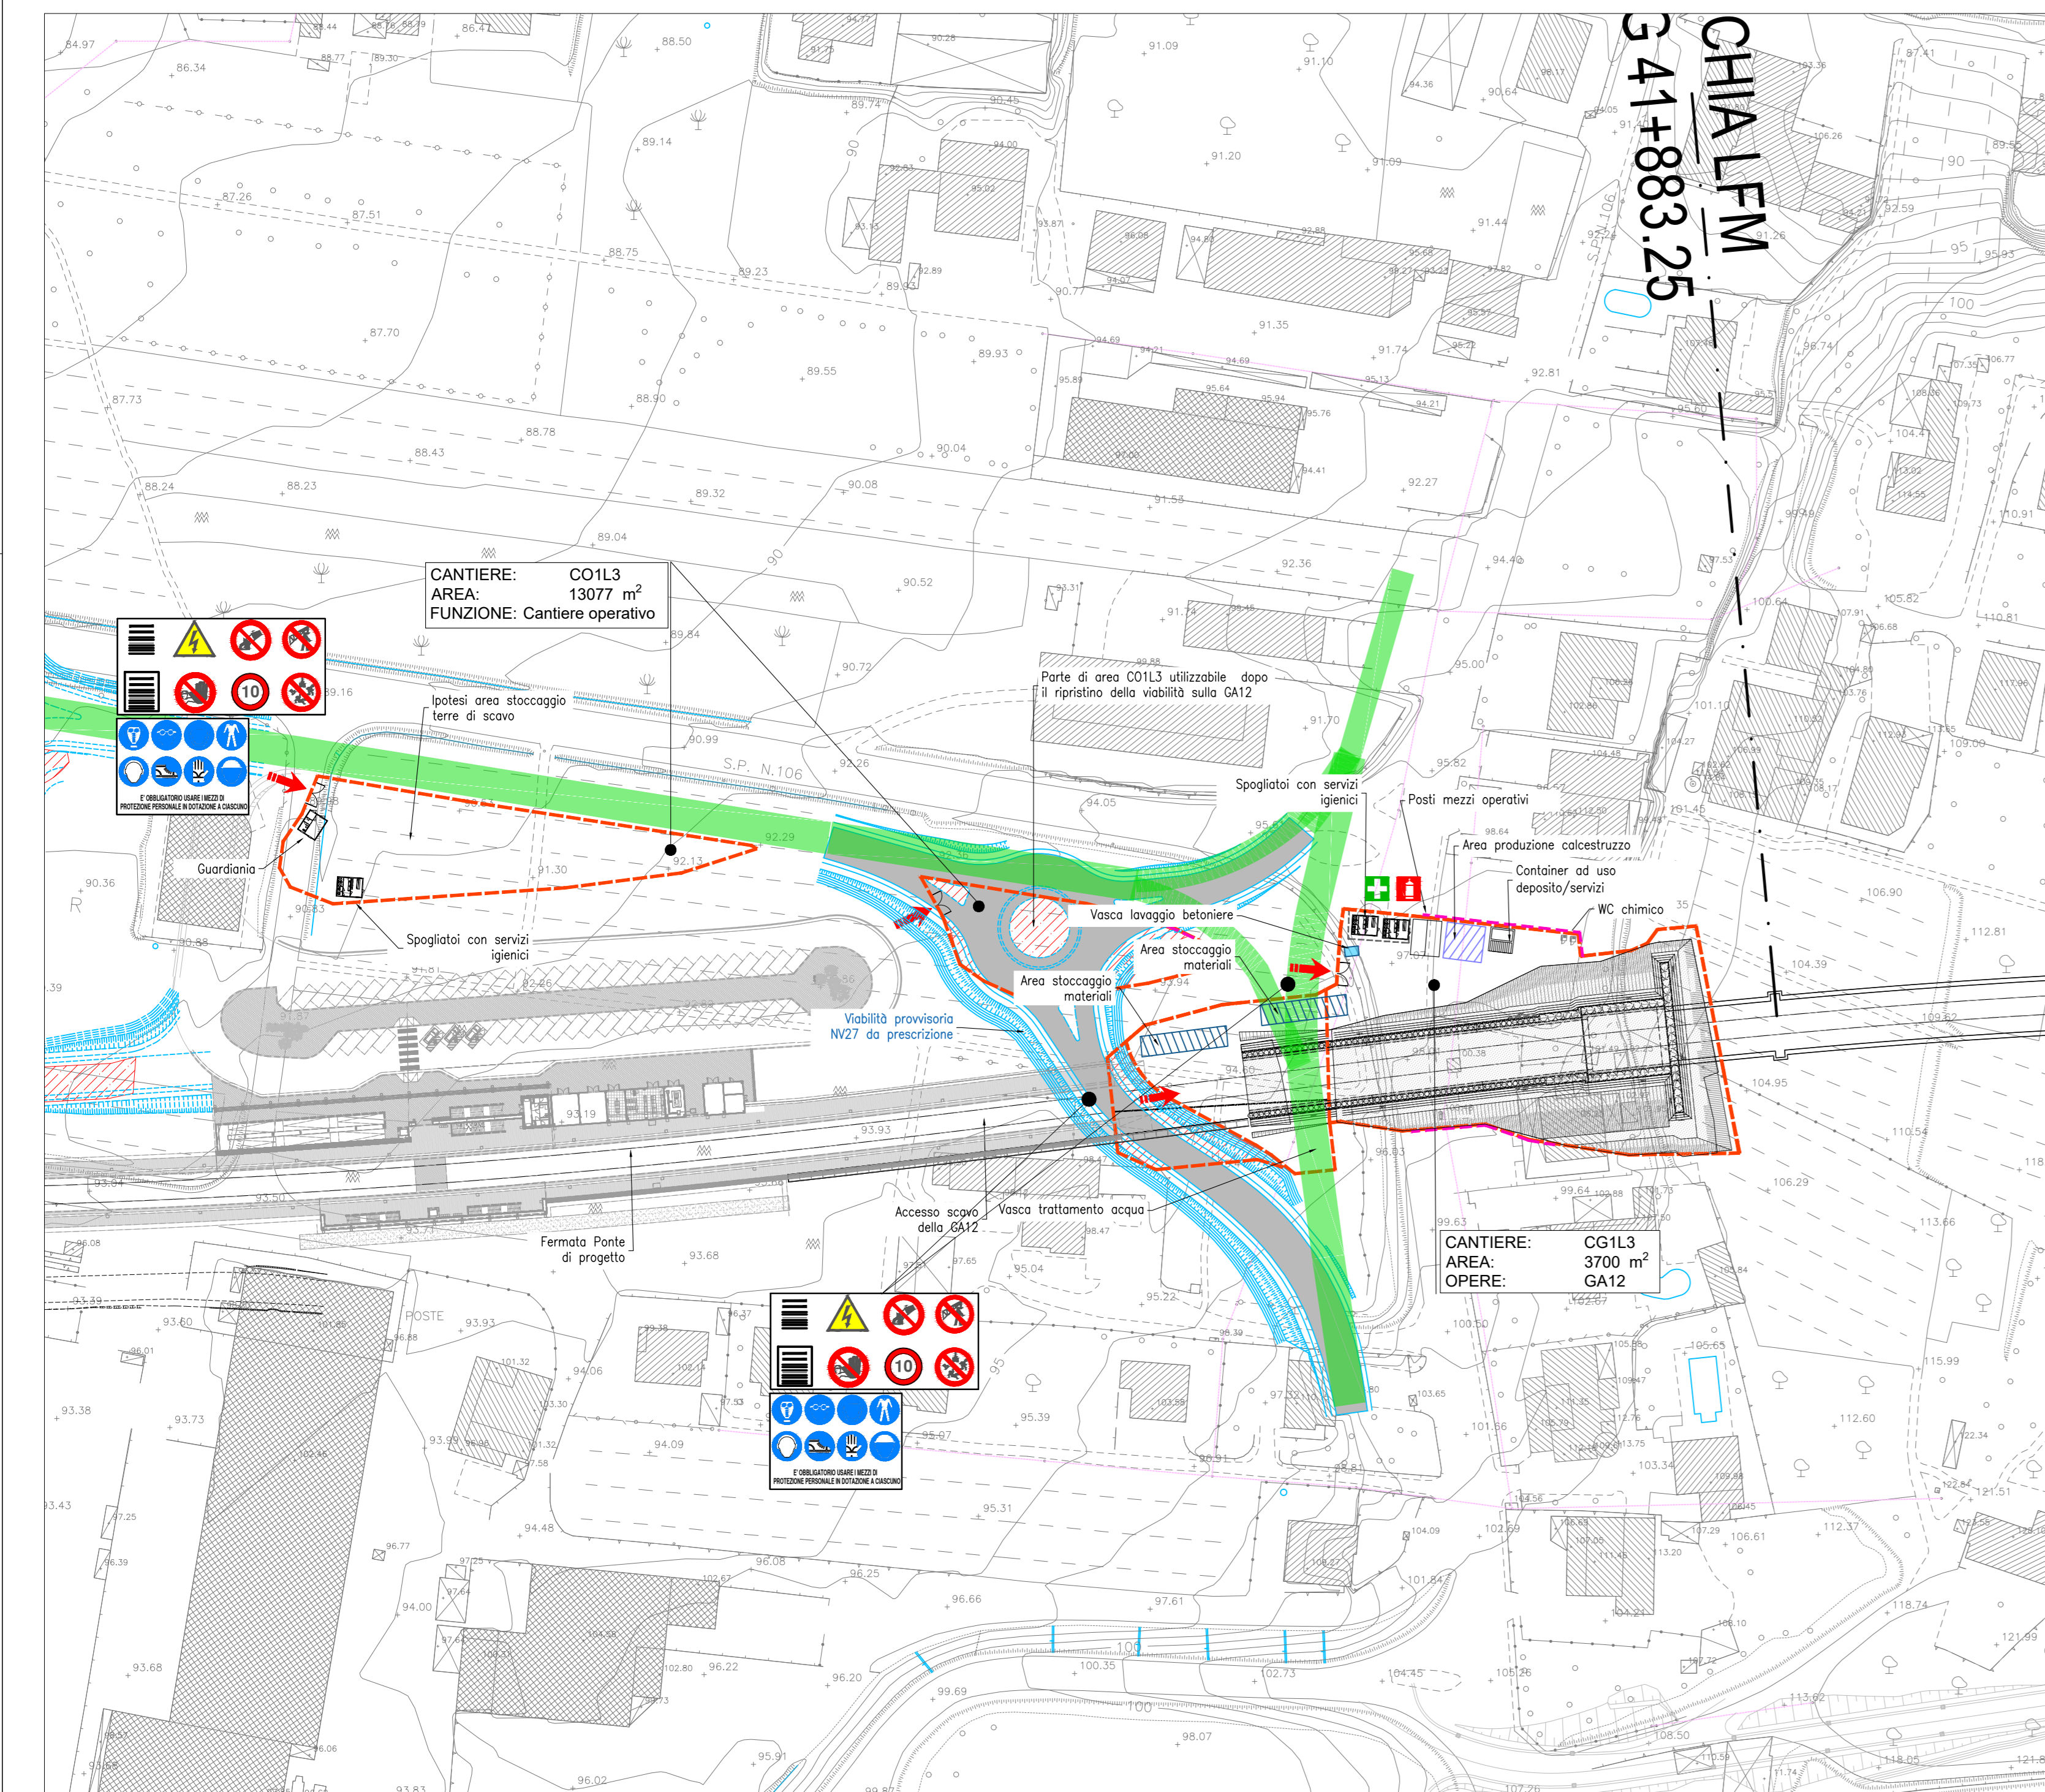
CHIA LFM
G 41+883.25

CANTIERE: CO1L3
AREA: 13077 $m^2$
FUNZIONE: Cantiere operativo

E' OBBLIGATORIO USARE I MEZZI DI PROTEZIONE PERSONALE IN DOTAZIONE A CIASCUNO

Ipotesi area stoccaggio terre di scavo

Guardiania

Spogliatoi con servizi igienici

S.P. N.106

Parte di area CO1L3 utilizzabile dopo il ripristino della viabilità sulla GA12

Spogliatoi con servizi igienici

Posti mezzi operativi

Area produzione calcestruzzo

Container ad uso deposito/servizi

WC chimico

Vasca lavaggio betoniere

Area stoccaggio materiali

Area stoccaggio materiali

Viabilità provvisoria NV27 da prescrizione

Accesso scavo della GA12

Vasca trattamento acqua

Fermata Ponte di progetto

POSTE

CANTIERE: CG1L3
AREA: 3700 $m^2$
OPERE: GA12

E' OBBLIGATORIO USARE I MEZZI DI PROTEZIONE PERSONALE IN DOTAZIONE A CIASCUNO

10

10

84.97 86.34 88.50 91.09 91.10 87.41 89.14 89.74 90.45 91.20 91.09 87.26 87.51 88.75 89.23 89.93 90.77 91.35 91.74 92.81 87.70 89.55 89.93 87.73 88.90 88.78 88.43 90.04 88.24 88.23 89.32 90.08 91.53 92.27 89.04 90.52 92.36 94.40 90.72 91.74 95.00 89.84 91.70 90.99 92.26 94.05 95.82 92.29 92.13 91.30 90.36 90.88 92.26 93.93 93.19 93.04 93.68 93.60 93.93 94.06 93.38 93.73 94.09 95.07 95.39 95.31 94.48 96.08 96.25 96.66 97.61 94.00 93.68 96.22 96.20 99.69 100.35 102.73 104.45 95.91 96.02 98.07 95.04 95.22 97.65 99.64 99.63 100.50 101.56 103.34 102.69 101.84 106.90 112.81 104.39 109.62 104.95 110.54 106.29 113.66 115.99 112.60 121.51 112.37 118.74 121.99 113.62 108.50 118.05 100.64 110.81 109.00 101.10 105.82 110.91 104.47 106.61 105.65 105.26 107.26 93.83 100